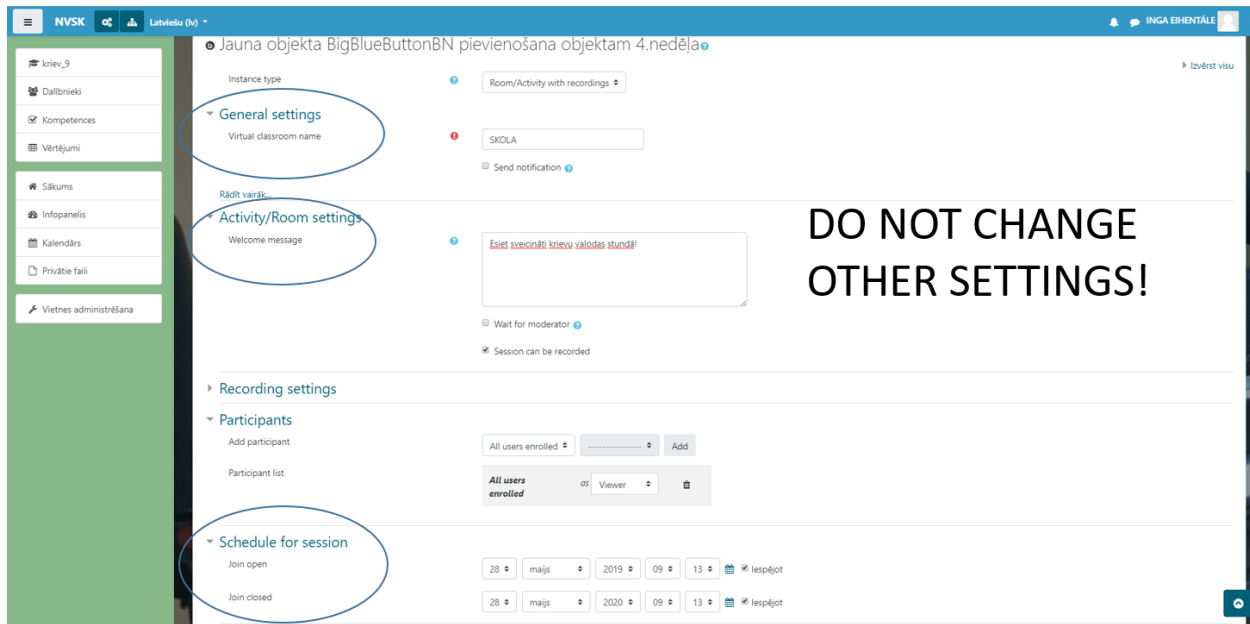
NVSK Latviešu (lv)

INGA EIHENTĀLE

kriev_9
Dalībnieki
Kompetences
Vērtējumi

Sākums
Infopanelis
Kalendārs
Privātie faili

Vietnes administrēšana

Jauna objekta BigBlueButtonBN pievienošana objektam 4.nedēļa

Izvērst visu

Instance type
Room/Activity with recordings

General settings
Virtual classroom name
SKOLA
Send notification

Rādīt vairāk...

Activity/Room settings
Welcome message
Esiet sveicināti krievu valodas stundā!

DO NOT CHANGE OTHER SETTINGS!

Wait for moderator
Session can be recorded

Recording settings

Participants
Add participant
All users enrolled
---------------
Add
Participant list
All users enrolled
as Viewer

Schedule for session
Join open
28 maijs 2019 09 13 Iespējot
Join closed
28 maijs 2020 09 13 Iespējot